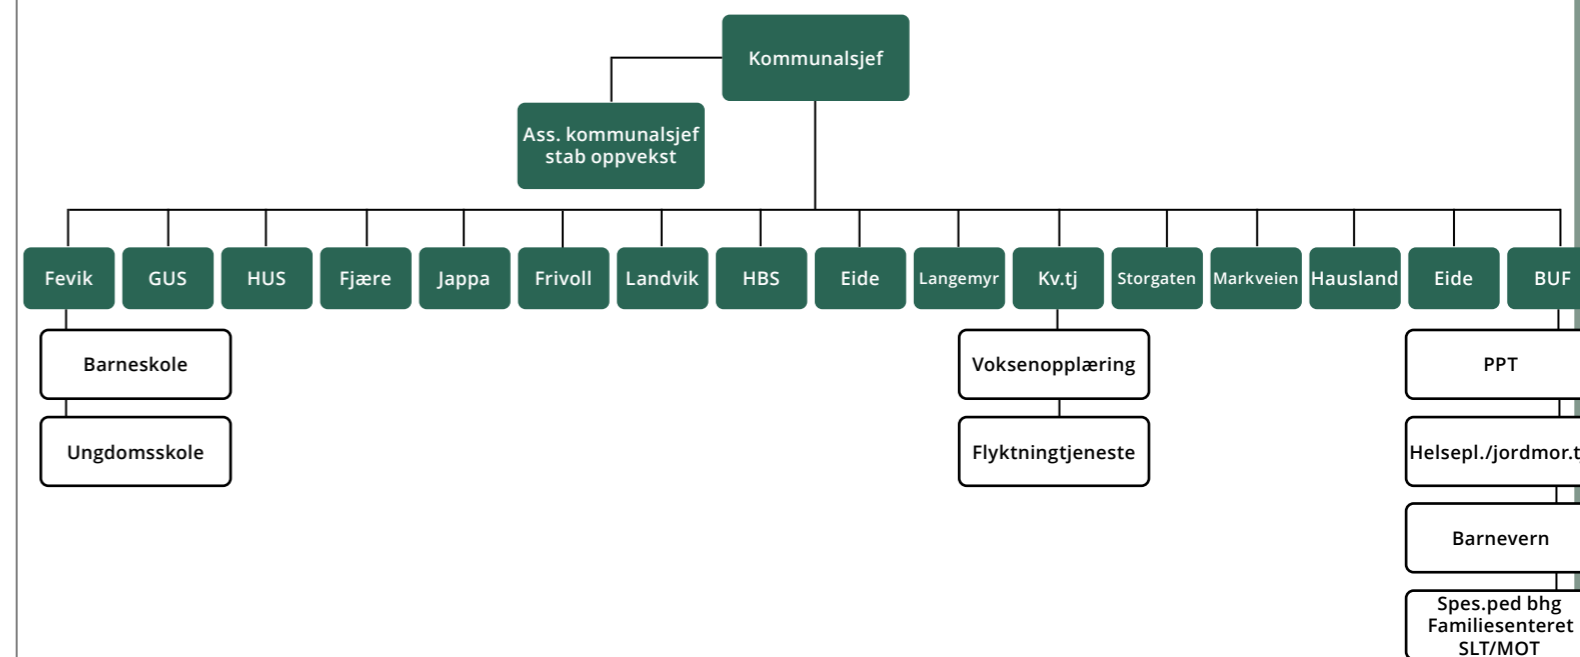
Kommunalsjef

Ass. kommunalsjef stab oppvekst

Fevik
GUS
HUS
Fjære
Jappa
Frivoll
Landvik
HBS
Eide
Langemyr
Kv.tj
Storgaten
Markveien
Hausland
Eide
BUF

Barneskole
Ungdomsskole

Voksenopplæring
Flyktningtjeneste

PPT
Helsepl./jordmor.t
Barnevern
Spes.ped bhg
Familiesenteret
SLT/MOT